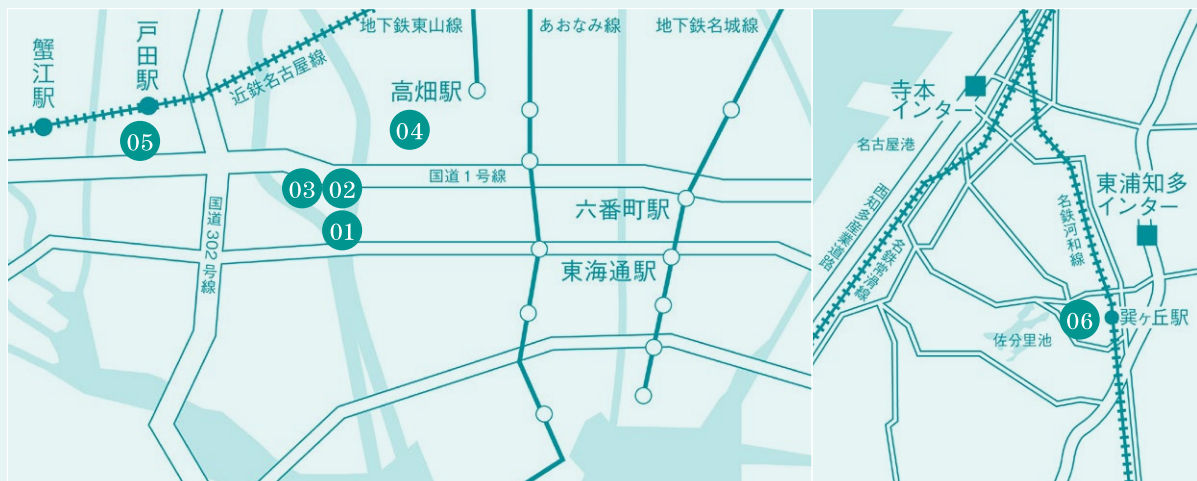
地下鉄東山線
あおなみ線
地下鉄名城線
蟹江駅
戸田駅
近鉄名古屋線
高畑駅
04
05
国道1号線
03
02
六番町駅
01
国道302号線
東海通駅

寺本インター
名古屋港
西知多産業道路
名鉄常滑線
東浦知多インター
名鉄河和線
06
巽ヶ丘駅
佐分里池